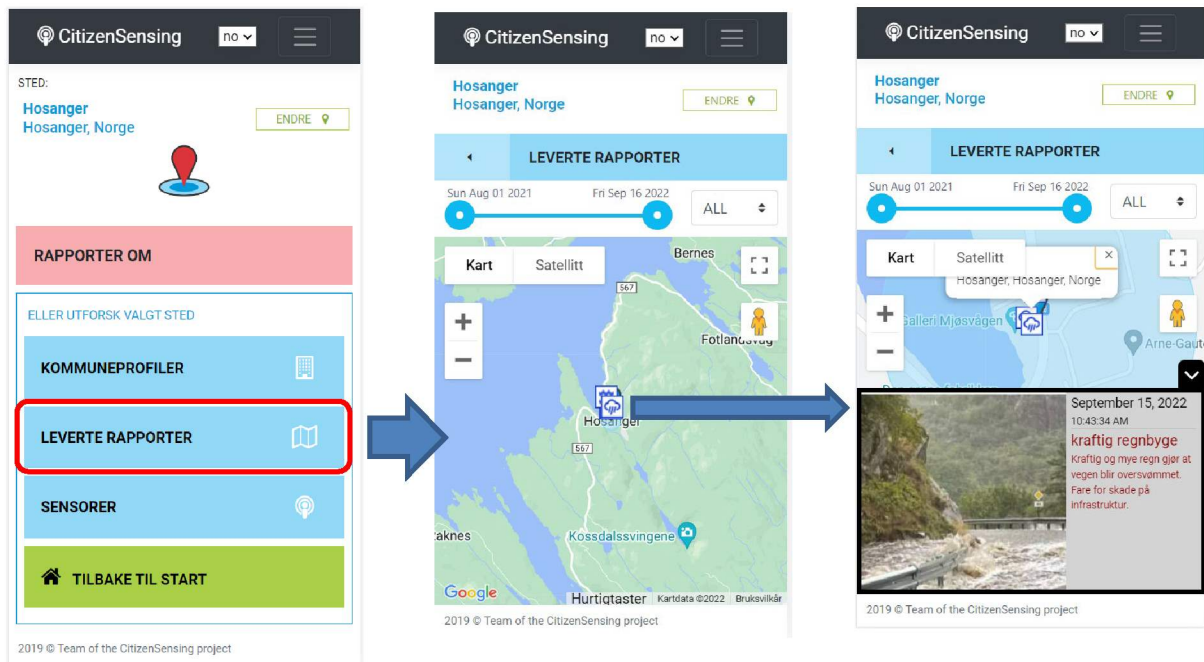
CitizenSensing no

STED:

Hosanger
Hosanger, Norge

ENDRE

RAPPORTER OM

ELLER UTFORSK VALGT STED

KOMMUNEPROFILER

LEVERTE RAPPORTER

SENSORER

TILBAKE TIL START

2019 © Team of the CitizenSensing project

CitizenSensing no

Hosanger
Hosanger, Norge

ENDRE

LEVERTE RAPPORTER

Sun Aug 01 2021

Fri Sep 16 2022

ALL

Kart

Satellitt

Bernes

567

Fotlandsvåg

Hosanger

567

Kossdalssvingene

raknes

Google

Hurtigtaster

Kartdata ©2022

Bruksvilkår

2019 © Team of the CitizenSensing project

CitizenSensing no

Hosanger
Hosanger, Norge

ENDRE

LEVERTE RAPPORTER

Sun Aug 01 2021

Fri Sep 16 2022

ALL

Kart

Satellitt

Hosanger, Hosanger, Norge

Galleri Mjøsvågen

Arne-Gaute

September 15, 2022
10:43:34 AM
kraftig regnbyge
Kraftig og mye regn gjør at vegen blir oversvømmet. Fare for skade på infrastruktur.

2019 © Team of the CitizenSensing project